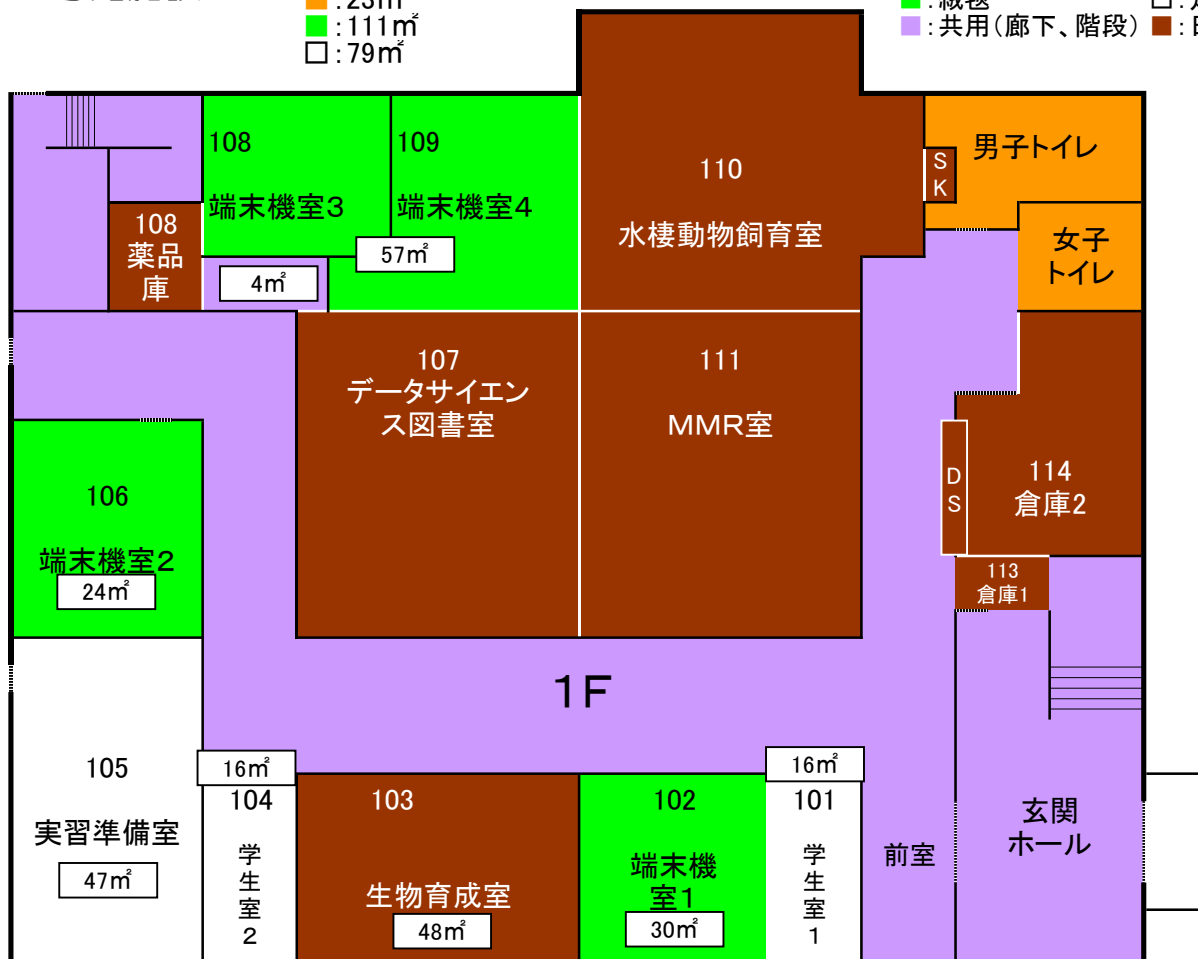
■:23㎡
■:111㎡
□:79㎡

■:織巻 □:
■:共用(廊下、階段) ■:

108
端末機室3

109
端末機室4

57㎡

110
水棲動物飼育室

S K

男子トイレ

女子トイレ

108
薬品庫

4㎡

107
データサイエンス図書室

111
MMR室

D S

114
倉庫2

106
端末機室2
24㎡

113
倉庫1

1F

105
実習準備室
47㎡

16㎡
104
学生室2

103
生物育成室
48㎡

102
端末機室1
30㎡

16㎡
101
学生室1

前室

玄関ホール